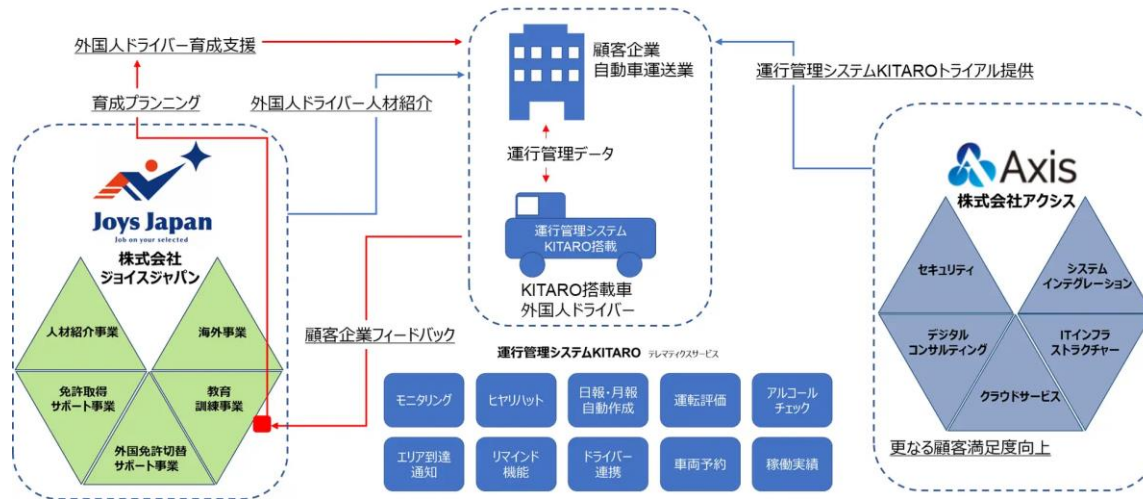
外国人ドライバー育成支援

育成プランニング

外国人ドライバー人材紹介

顧客企業
自動車運送業

運行管理システムKITAROトライアル提供

運行管理データ

運行管理システム
KITARO搭載

KITARO搭載車
外国人ドライバー

Joys Japan
Job on your selected

株式会社
ジョイスジャパン

人材紹介事業

海外事業

免許取得
サポート事業

教育
訓練事業

外国免許切替
サポート事業

顧客企業フィードバック

Axis
株式会社アクシス

セキュリティ

システム
インテグレーション

デジタル
コンサルティング

ITインフラ
ストラクチャー

クラウドサービス

更なる顧客満足度向上

運行管理システムKITARO テレマティクスサービス

モニタリング

ヒヤリハット

日報・月報
自動作成

運転評価

アルコール
チェック

エリア到達
通知

リマインド
機能

ドライバー
連携

車両予約

稼働実績